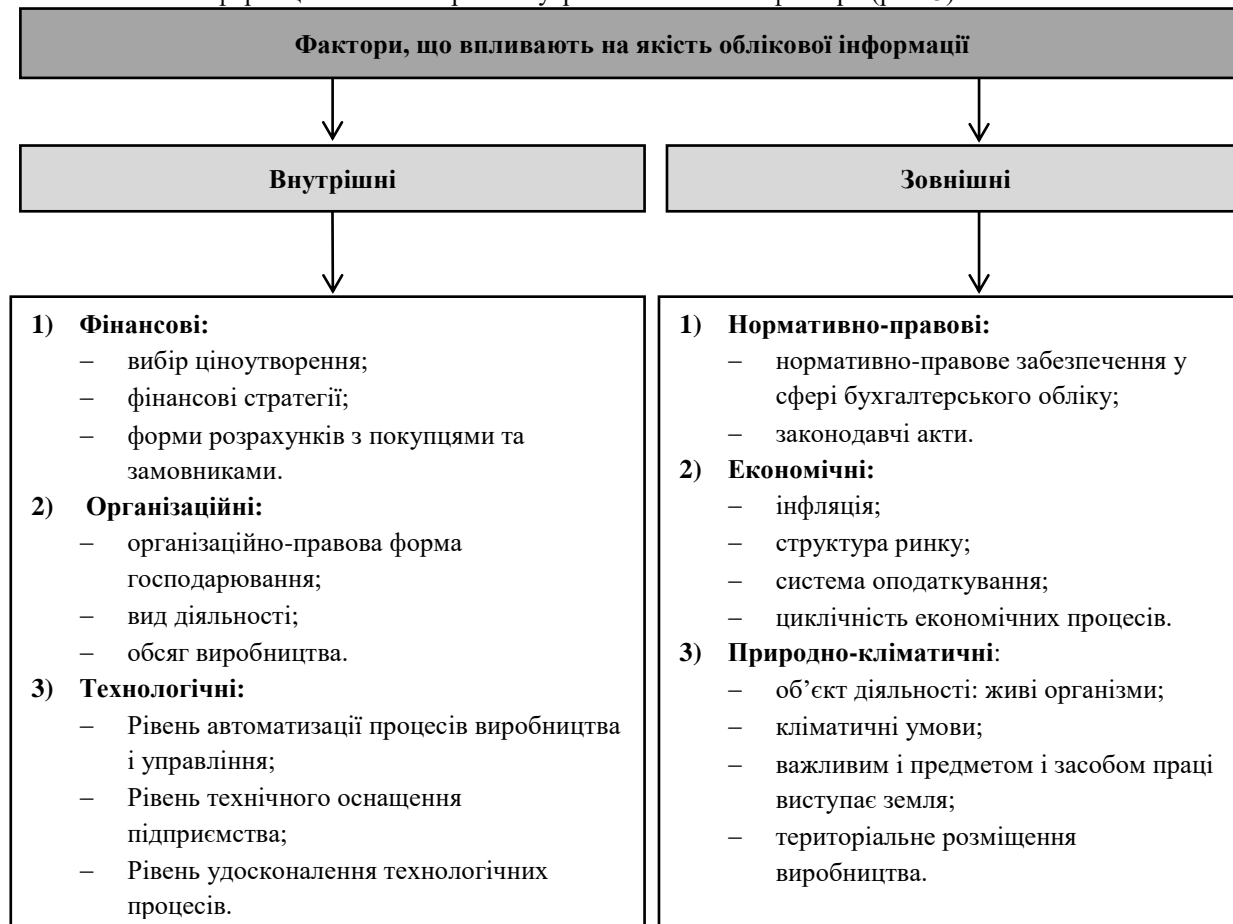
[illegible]

Фактори, що впливають на якість облікової інформації

Внутрішні

Зовнішні

1) Фінансові:
– вибір ціноутворення;
– фінансові стратегії;
– форми розрахунків з покупцями та замовниками.
2) Організаційні:
– організаційно-правова форма господарювання;
– вид діяльності;
– обсяг виробництва.
3) Технологічні:
– Рівень автоматизації процесів виробництва і управління;
– Рівень технічного оснащення підприємства;
– Рівень удосконалення технологічних процесів.

1) Нормативно-правові:
– нормативно-правове забезпечення у сфері бухгалтерського обліку;
– законодавчі акти.
2) Економічні:
– інфляція;
– структура ринку;
– система оподаткування;
– циклічність економічних процесів.
3) Природно-кліматичні:
– об'єкт діяльності: живі організми;
– кліматичні умови;
– важливим і предметом і засобом праці виступає земля;
– територіальне розміщення виробництва.